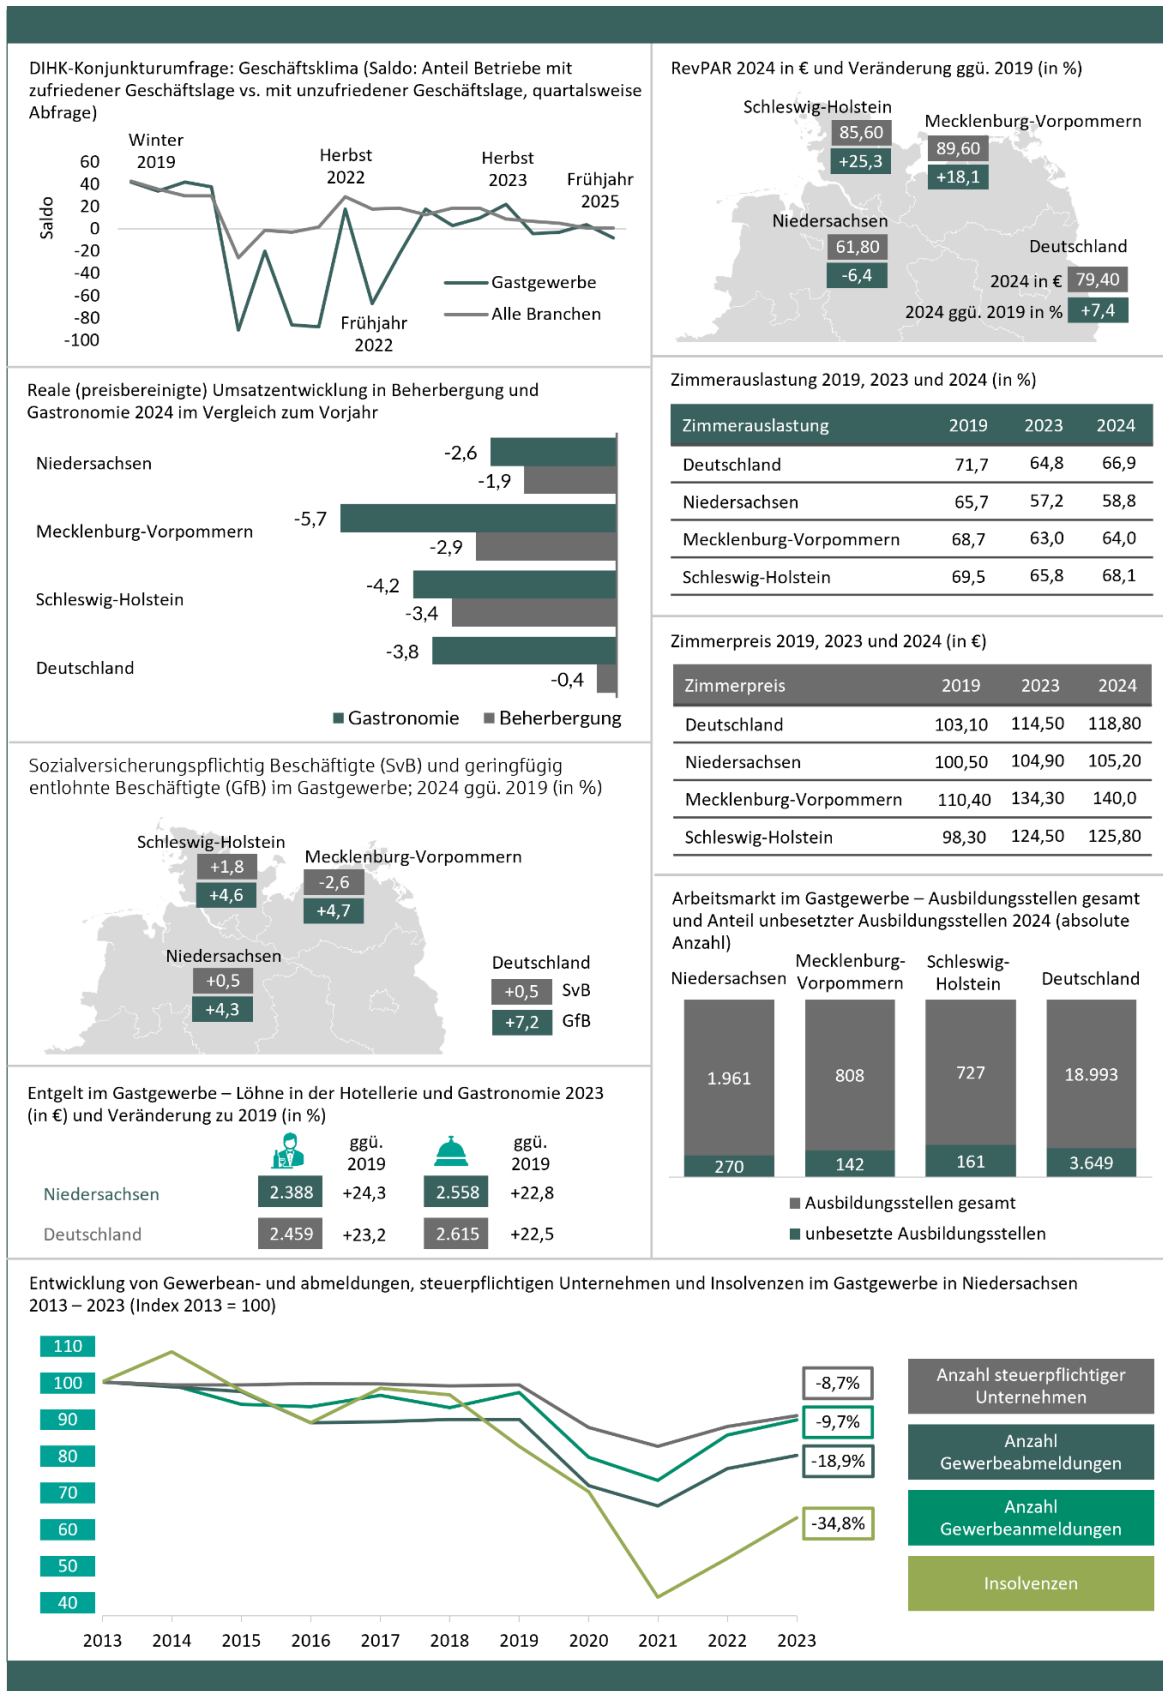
DIHK-Konjunkturumfrage: Geschäftsklima (Saldo: Anteil Betriebe mit zufriedener Geschäftslage vs. mit unzufriedener Geschäftslage, quartalsweise Abfrage)

Saldo

60
40
20
0
-20
-40
-60
-80
-100

Winter 2019
Herbst 2022
Herbst 2023
Frühjahr 2025
Frühjahr 2022

Gastgewerbe
Alle Branchen

RevPAR 2024 in € und Veränderung ggü. 2019 (in %)

Schleswig-Holstein
85,60
+25,3
Mecklenburg-Vorpommern
89,60
+18,1
Niedersachsen
61,80
-6,4
Deutschland
2024 in € 79,40
2024 ggü. 2019 in % +7,4

Reale (preisbereinigte) Umsatzentwicklung in Beherbergung und Gastronomie 2024 im Vergleich zum Vorjahr

Niedersachsen -2,6 -1,9
Mecklenburg-Vorpommern -5,7 -2,9
Schleswig-Holstein -4,2 -3,4
Deutschland -3,8 -0,4

Gastronomie Beherbergung

Zimmerauslastung 2019, 2023 und 2024 (in %)

| Zimmerauslastung | 2019 | 2023 | 2024 |
|---|---|---|---|
| Deutschland | 71,7 | 64,8 | 66,9 |
| Niedersachsen | 65,7 | 57,2 | 58,8 |
| Mecklenburg-Vorpommern | 68,7 | 63,0 | 64,0 |
| Schleswig-Holstein | 69,5 | 65,8 | 68,1 |

Zimmerpreis 2019, 2023 und 2024 (in €)

| Zimmerpreis | 2019 | 2023 | 2024 |
|---|---|---|---|
| Deutschland | 103,10 | 114,50 | 118,80 |
| Niedersachsen | 100,50 | 104,90 | 105,20 |
| Mecklenburg-Vorpommern | 110,40 | 134,30 | 140,0 |
| Schleswig-Holstein | 98,30 | 124,50 | 125,80 |

Sozialversicherungspflichtig Beschäftigte (SvB) und geringfügig entlohnte Beschäftigte (GfB) im Gastgewerbe; 2024 ggü. 2019 (in %)

Schleswig-Holstein
+1,8
+4,6
Mecklenburg-Vorpommern
-2,6
+4,7
Niedersachsen
+0,5
+4,3
Deutschland
+0,5 SvB
+7,2 GfB

Arbeitsmarkt im Gastgewerbe – Ausbildungsstellen gesamt und Anteil unbesetzter Ausbildungsstellen 2024 (absolute Anzahl)

Niedersachsen 1.961 270
Mecklenburg-Vorpommern 808 142
Schleswig-Holstein 727 161
Deutschland 18.993 3.649

Ausbildungsstellen gesamt
unbesetzte Ausbildungsstellen

Entgelt im Gastgewerbe – Löhne in der Hotellerie und Gastronomie 2023 (in €) und Veränderung zu 2019 (in %)

| | | ggü. 2019 | | ggü. 2019 |
|---|---|---|---|---|
| Niedersachsen | 2.388 | +24,3 | 2.558 | +22,8 |
| Deutschland | 2.459 | +23,2 | 2.615 | +22,5 |

Entwicklung von Gewerbean- und abmeldungen, steuerpflichtigen Unternehmen und Insolvenzen im Gastgewerbe in Niedersachsen 2013 – 2023 (Index 2013 = 100)

110
100
90
80
70
60
50
40

2013 2014 2015 2016 2017 2018 2019 2020 2021 2022 2023

-8,7%
-9,7%
-18,9%
-34,8%

Anzahl steuerpflichtiger Unternehmen
Anzahl Gewerbeabmeldungen
Anzahl Gewerbeanmeldungen
Insolvenzen